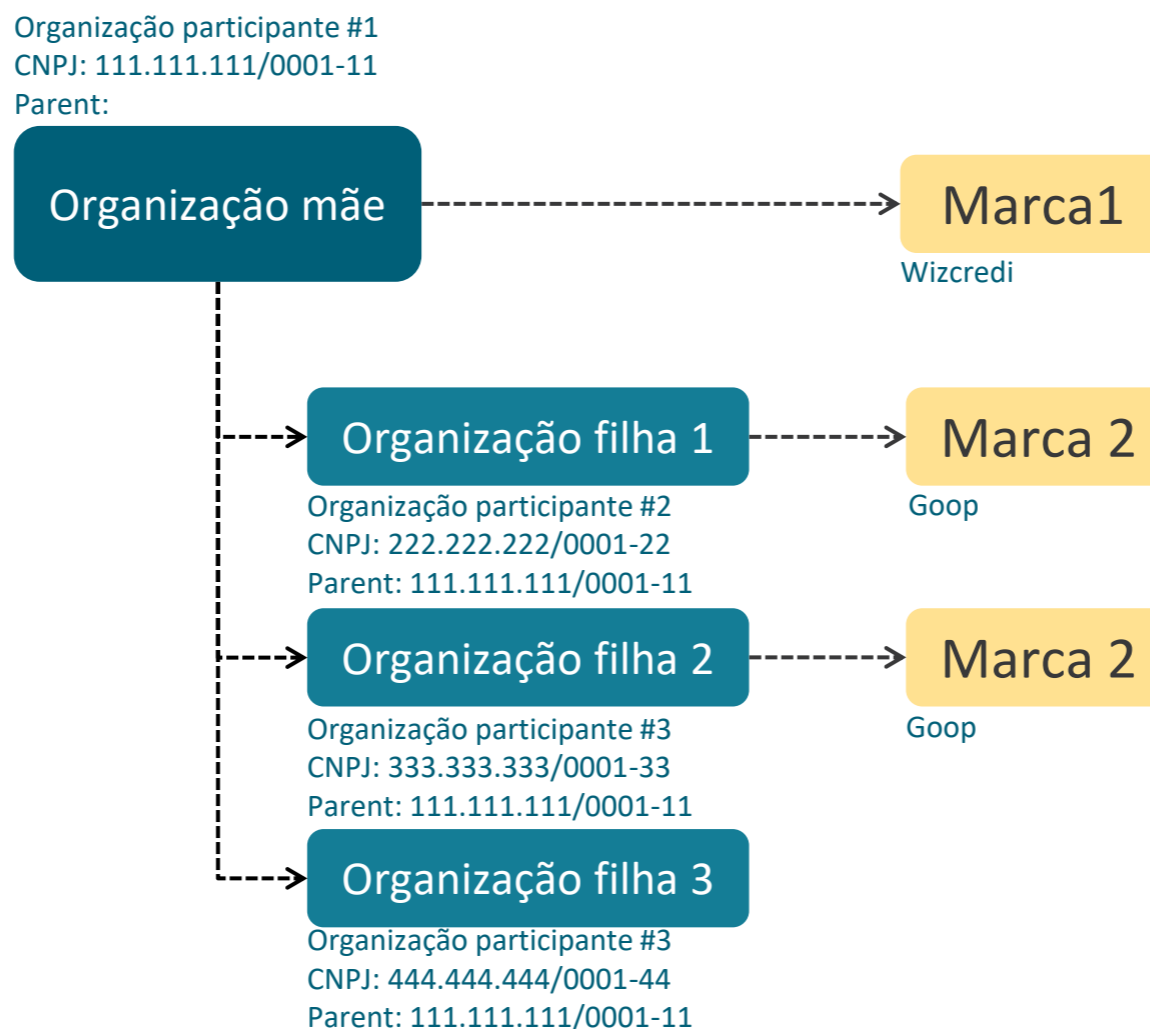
Organização participante #1
CNPJ: 111.111.111/0001-11
Parent:

Organização mãe

Marca1
Wizcredi

Organização filha 1
Organização participante #2
CNPJ: 222.222.222/0001-22
Parent: 111.111.111/0001-11

Marca 2
Goop

Organização filha 2
Organização participante #3
CNPJ: 333.333.333/0001-33
Parent: 111.111.111/0001-11

Marca 2
Goop

Organização filha 3
Organização participante #3
CNPJ: 444.444.444/0001-44
Parent: 111.111.111/0001-11